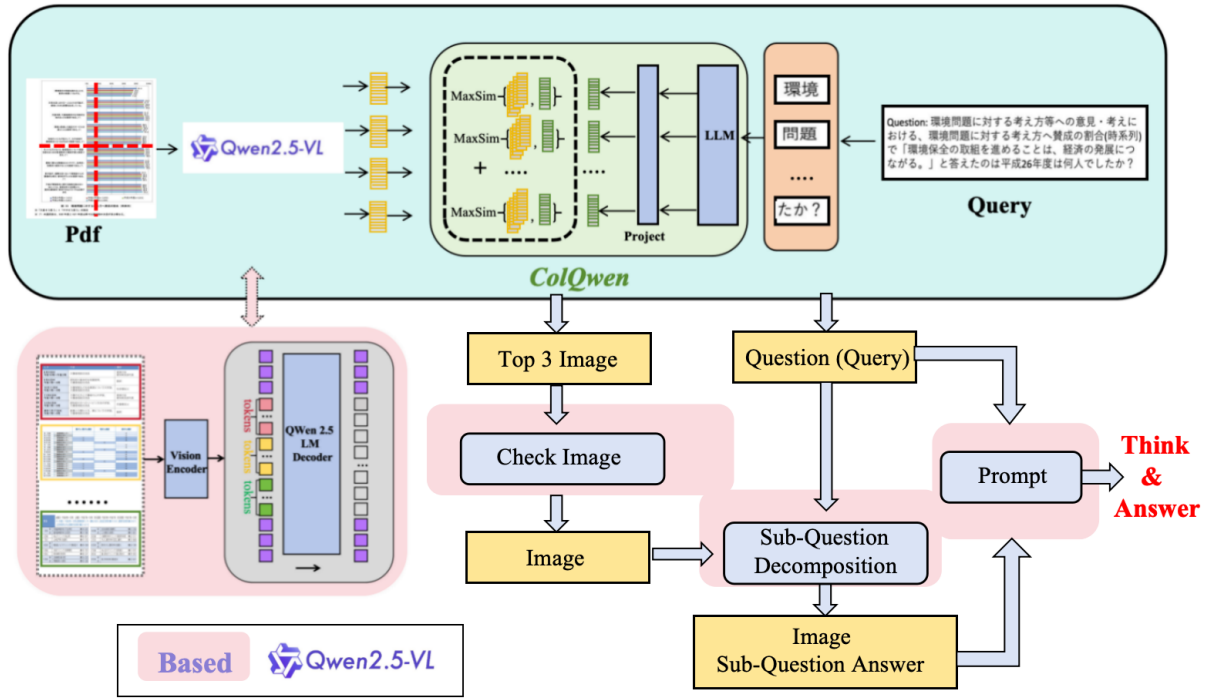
Pdf

Qwen2.5-VL

MaxSim

MaxSim

+ ....

MaxSim

....

Project

LLM

環境

問題

....

たか？

Question: 環境問題に対する考え方等への意見・考えにおける、環境問題に対する考え方へ賛成の割合(時系列)で「環境保全の取組を進めることは、経済の発展につながる。」と答えたのは平成26年度は何人でしたか？

Query

ColQwen

Vision Encoder

tokens

tokens

tokens

QWen 2.5 LM Decoder

......

Top 3 Image

Check Image

Image

Question (Query)

Sub-Question Decomposition

Image Sub-Question Answer

Prompt

Think & Answer

Based Qwen2.5-VL